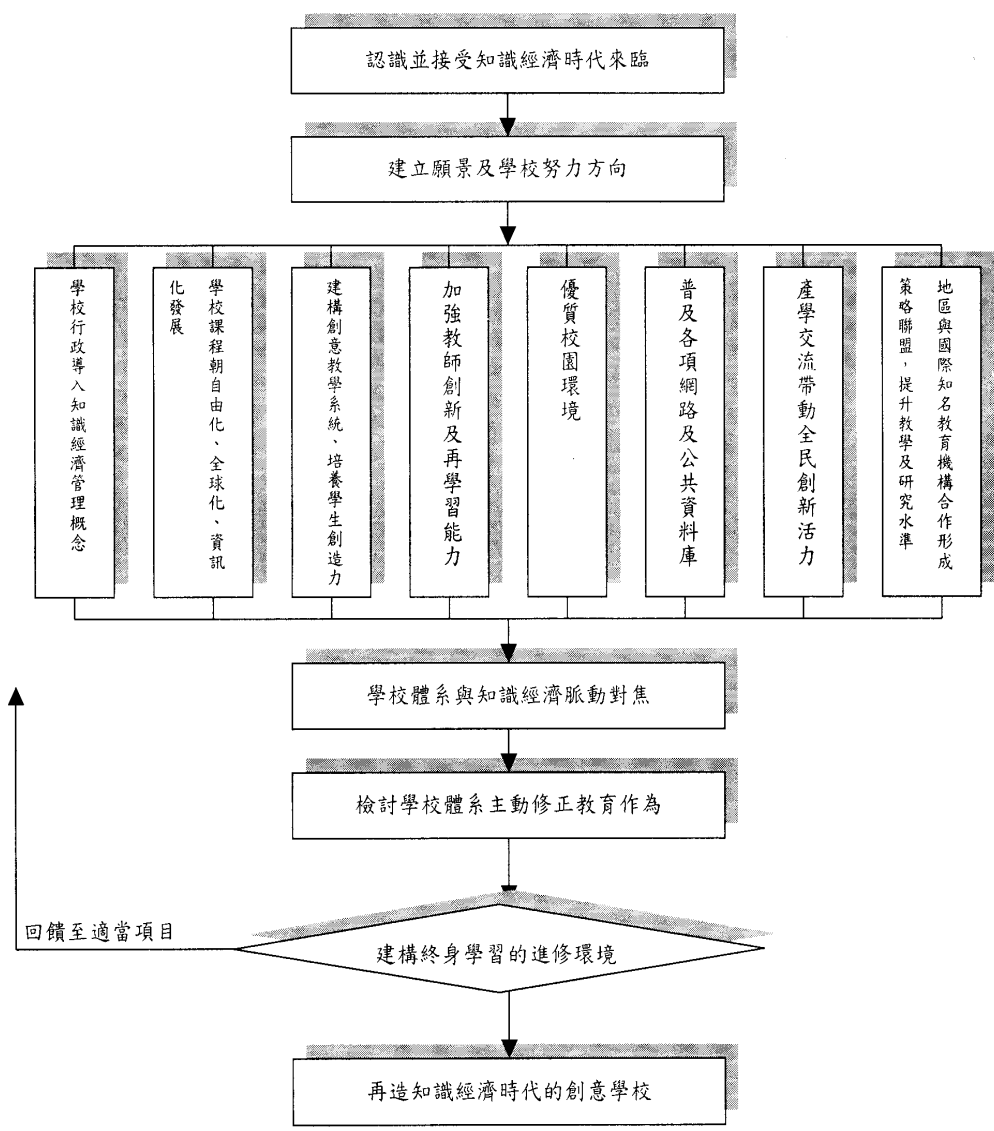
認識並接受知識經濟時代來臨

建立願景及學校努力方向

學校行政導入知識經濟管理概念

學校課程朝自由化、全球化、資訊化發展

建構創意教學系統、培養學生創造力

加強教師創新及再學習能力

優質校園環境

普及各項網路及公共資料庫

產學交流帶動全民創新活力

地區與國際知名教育機構合作形成策略聯盟，提升教學及研究水準

學校體系與知識經濟脈動對焦

檢討學校體系主動修正教育作為

回饋至適當項目

建構終身學習的進修環境

再造知識經濟時代的創意學校